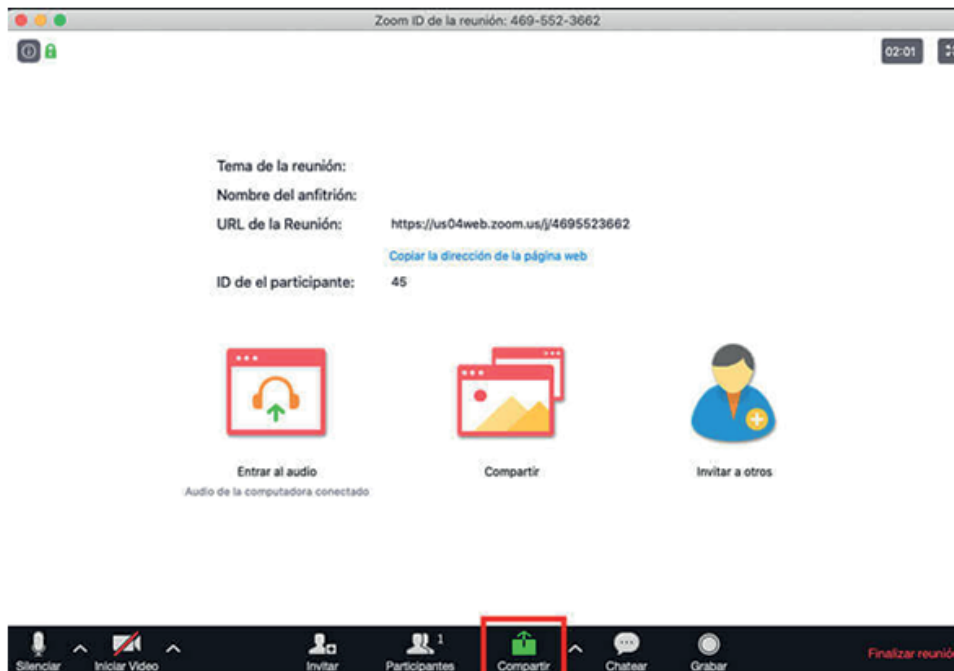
Zoom ID de la reunión: 469-552-3662

02:01

Tema de la reunión:

Nombre del anfitrión:

URL de la Reunión: https://us04web.zoom.us/j/4695523662

Copiar la dirección de la página web

ID de el participante: 45

Entrar al audio

Audio de la computadora conectado

Compartir

Invitar a otros

Silenciar

Iniciar Video

Invitar

Participantes 1

Compartir

Chatear

Grabar

Finalizar reunió